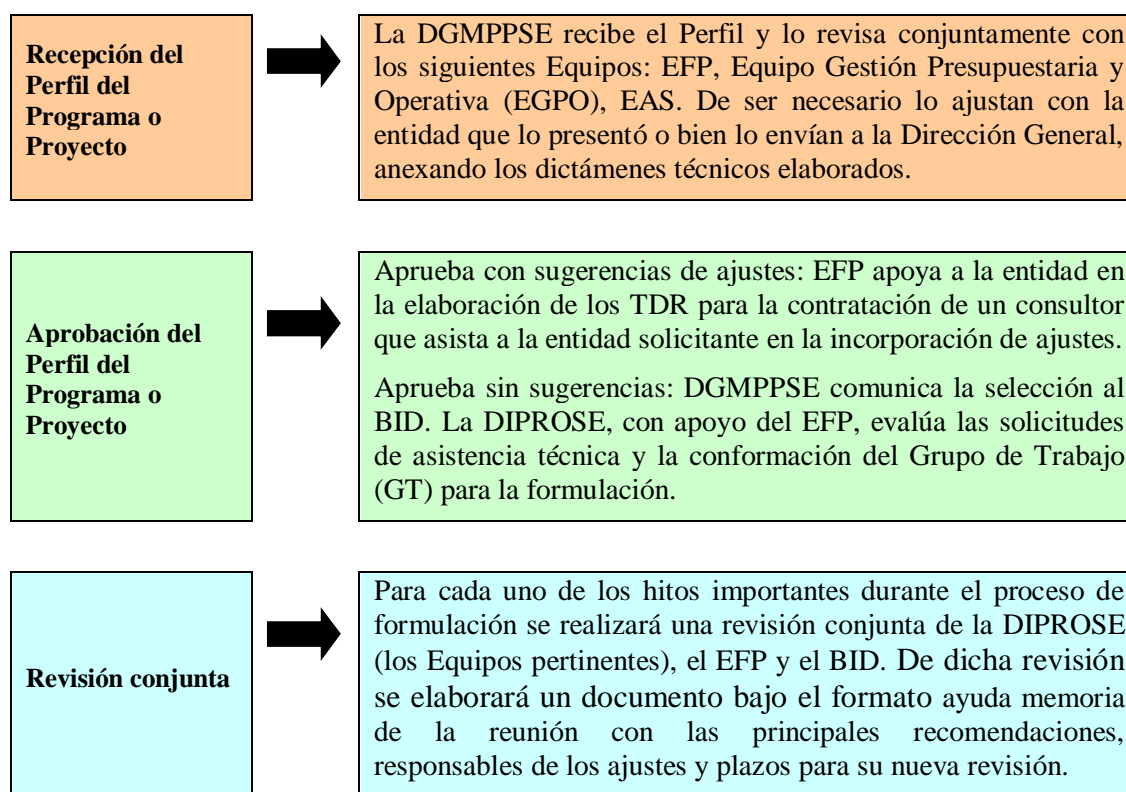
Recepción del Perfil del Programa o Proyecto

La DGMPPSE recibe el Perfil y lo revisa conjuntamente con los siguientes Equipos: EFP, Equipo Gestión Presupuestaria y Operativa (EGPO), EAS. De ser necesario lo ajustan con la entidad que lo presentó o bien lo envían a la Dirección General, anexando los dictámenes técnicos elaborados.

Aprobación del Perfil del Programa o Proyecto

Aprueba con sugerencias de ajustes: EFP apoya a la entidad en la elaboración de los TDR para la contratación de un consultor que asista a la entidad solicitante en la incorporación de ajustes.

Aprueba sin sugerencias: DGMPPSE comunica la selección al BID. La DIPROSE, con apoyo del EFP, evalúa las solicitudes de asistencia técnica y la conformación del Grupo de Trabajo (GT) para la formulación.

Revisión conjunta

Para cada uno de los hitos importantes durante el proceso de formulación se realizará una revisión conjunta de la DIPROSE (los Equipos pertinentes), el EFP y el BID. De dicha revisión se elaborará un documento bajo el formato ayuda memoria de la reunión con las principales recomendaciones, responsables de los ajustes y plazos para su nueva revisión.